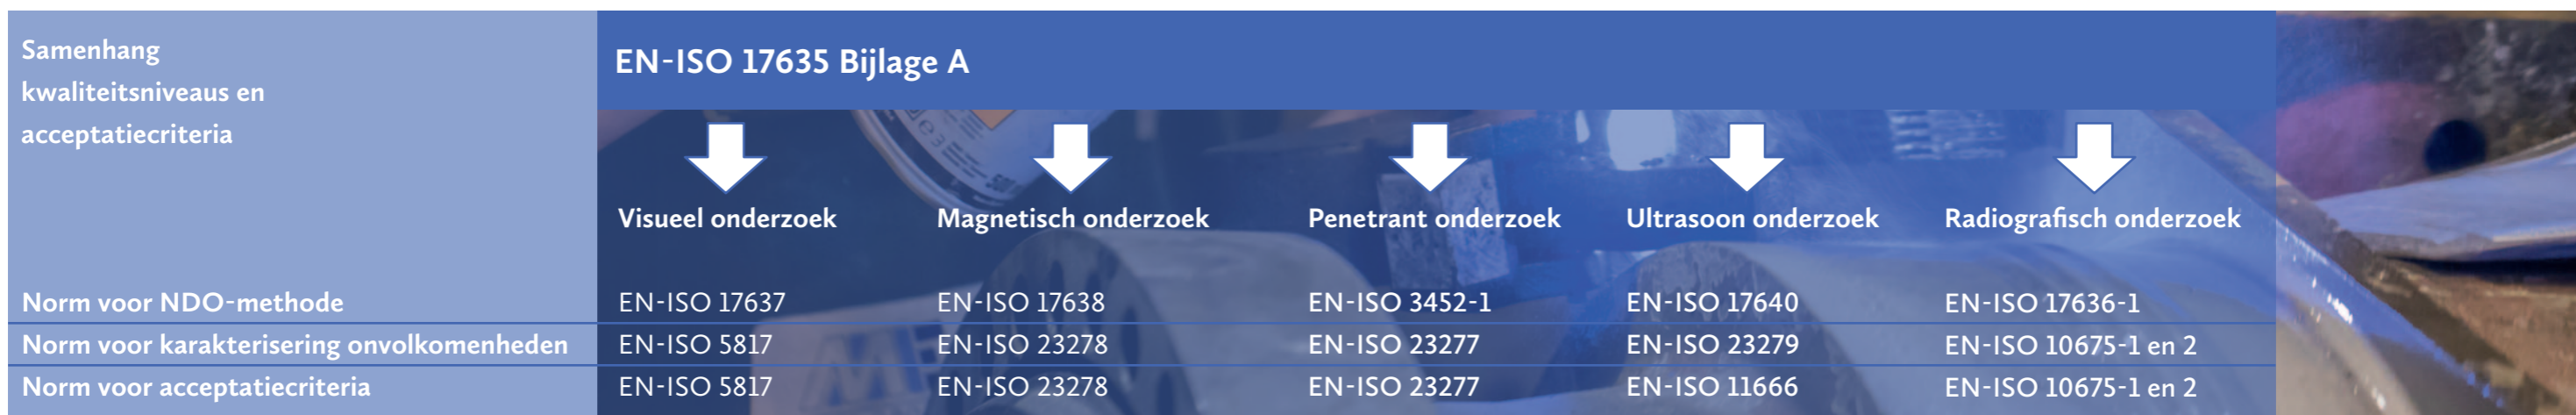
| Samenhang kwaliteitsniveaus en acceptatiecriteria | EN-ISO 17635 Bijlage A | | | | |
|---|---|---|---|---|---|
| | Visueel onderzoek | Magnetisch onderzoek | Penetrant onderzoek | Ultrasoon onderzoek | Radiografisch onderzoek |
| Norm voor NDO-methode | EN-ISO 17637 | EN-ISO 17638 | EN-ISO 3452-1 | EN-ISO 17640 | EN-ISO 17636-1 |
| Norm voor karakterisering onvolkomenheden | EN-ISO 5817 | EN-ISO 23278 | EN-ISO 23277 | EN-ISO 23279 | EN-ISO 10675-1 en 2 |
| Norm voor acceptatiecriteria | EN-ISO 5817 | EN-ISO 23278 | EN-ISO 23277 | EN-ISO 11666 | EN-ISO 10675-1 en 2 |